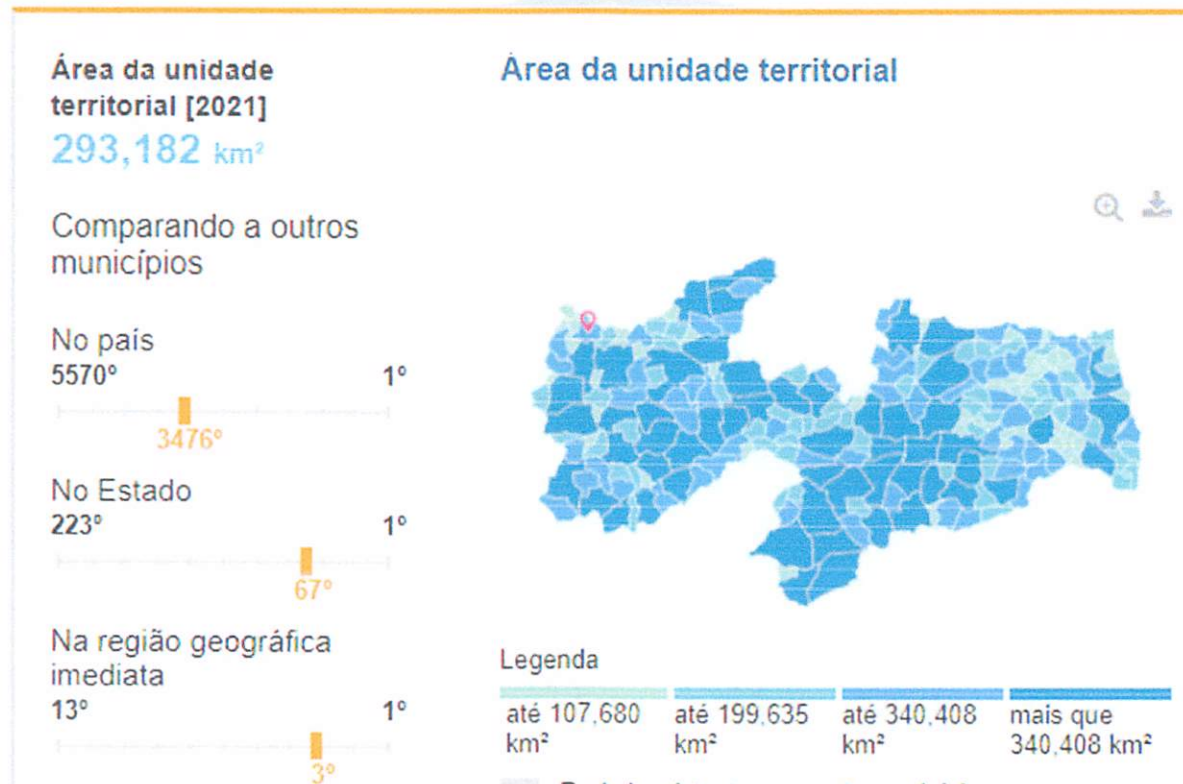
Área da unidade territorial [2021]
293,182 km²

Comparando a outros municípios

No país
5570º 1º
3476º

No Estado
223º 1º
67º

Na região geográfica imediata
13º 1º
3º

Área da unidade territorial

Legenda
até 107,680 km²
até 199,635 km²
até 340,408 km²
mais que 340,408 km²

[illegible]